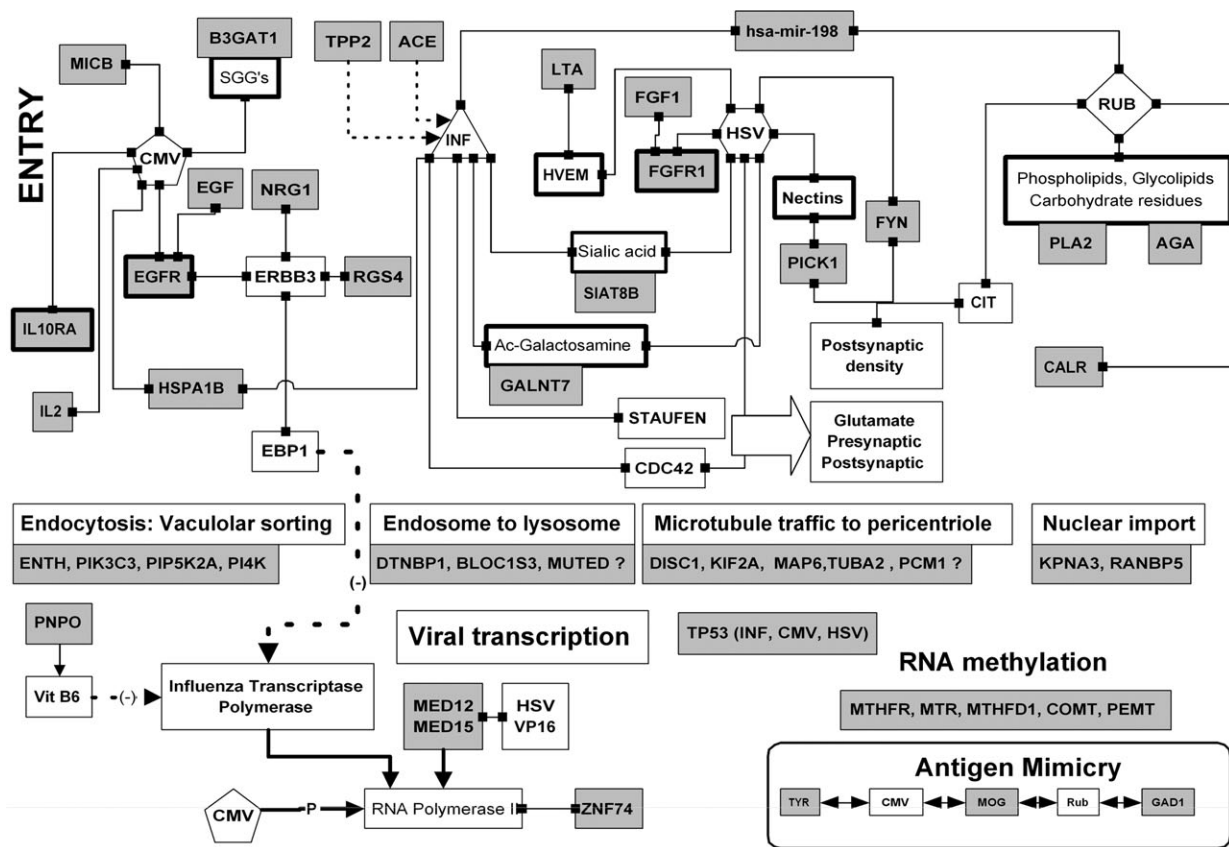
ENTRY

MICB
B3GAT1
SGG's
TPP2
ACE
hsa-mir-198
CMV
INF
LTA
FGF1
HSV
RUB
HVEM
FGFR1
Nectins
Phospholipids, Glycolipids Carbohydrate residues
EGF
NRG1
FYN
PLA2
AGA
EGFR
ERBB3
RGS4
Sialic acid
PICK1
SIAT8B
CIT
IL10RA
Ac-Galactosamine
Postsynaptic density
GALNT7
CALR
IL2
HSPA1B
STAUFEN
Glutamate Presynaptic Postsynaptic
EBP1
CDC42

Endocytosis: Vaculolar sorting
ENTH, PIK3C3, PIP5K2A, PI4K
Endosome to lysosome
DTNBP1, BLOC1S3, MUTED ?
Microtubule traffic to pericentriole
DISC1, KIF2A, MAP6,TUBA2 , PCM1 ?
Nuclear import
KPNA3, RANBP5

(-)
PNPO
Viral transcription
TP53 (INF, CMV, HSV)
RNA methylation
Vit B6
(-)
Influenza Transcriptase Polymerase
MED12 MED15
HSV VP16
MTHFR, MTR, MTHFD1, COMT, PEMT

Antigen Mimicry
TYR
CMV
MOG
Rub
GAD1

CMV
P
RNA Polymerase I
ZNF74